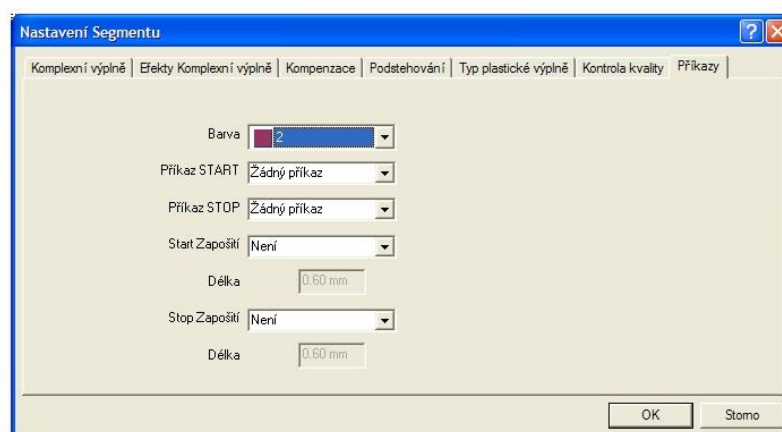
Nastavení Segmentu

Komplexní výplně | Efekty Komplexní výplně | Kompenzace | Podstehování | Typ plastické výplně | Kontrola kvality | Příkazy

Barva 2

Příkaz START Žádný příkaz

Příkaz STOP Žádný příkaz

Start Zapošití Není

Délka 0.60 mm

Stop Zapošití Není

Délka 0.60 mm

OK Storno